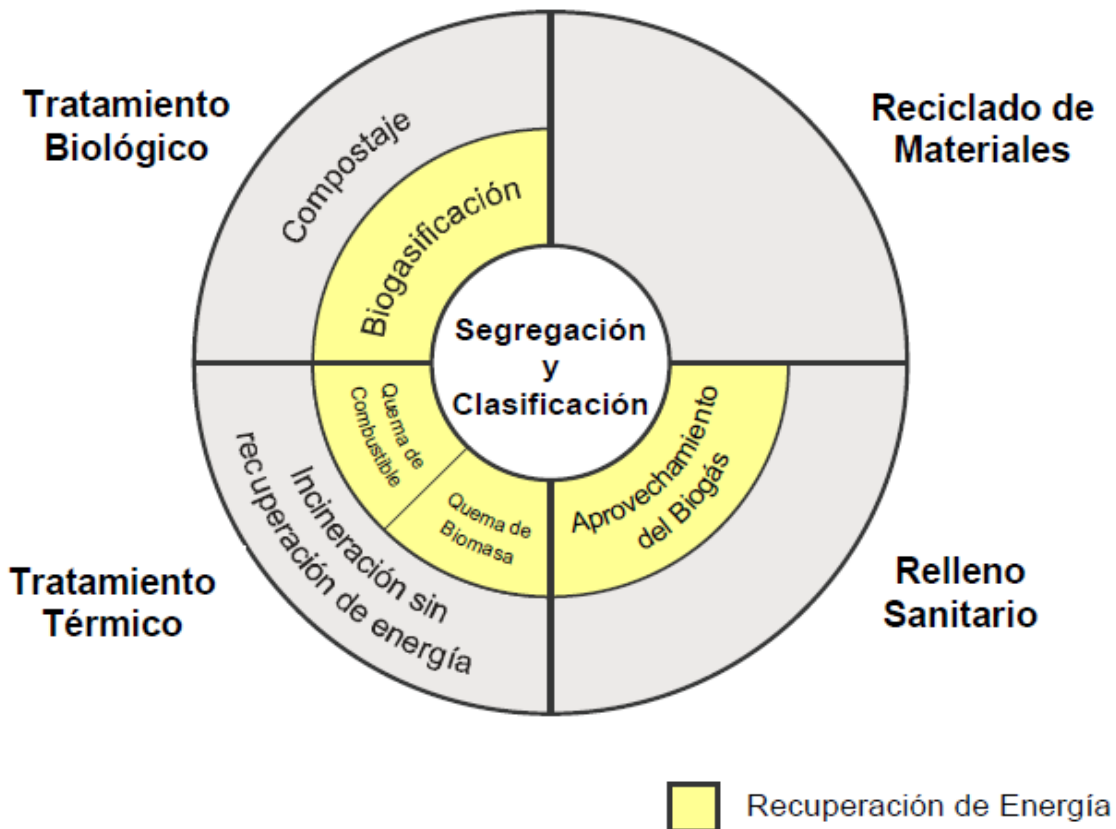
Tratamiento Biológico

Reciclado de Materiales

Compostaje

Biogasificación

Segregación y Clasificación

Quema de Combustible

Quema de Biomasa

Aprovechamiento del Biogás

Incineración sin recuperación de energía

Tratamiento Térmico

Relleno Sanitario

Recuperación de Energía